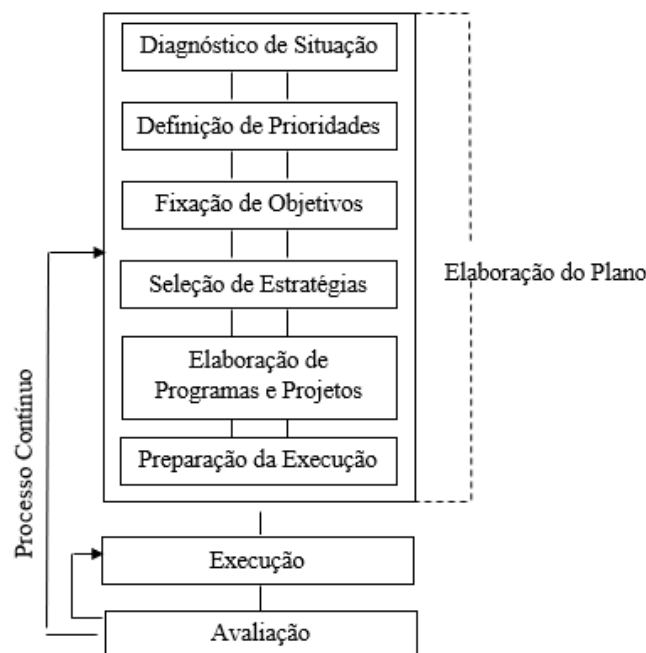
Diagnóstico de Situação

Definição de Prioridades

Fixação de Objetivos

Seleção de Estratégias

Elaboração de Programas e Projetos

Preparação da Execução

Elaboração do Plano

Processo Contínuo

Execução

Avaliação